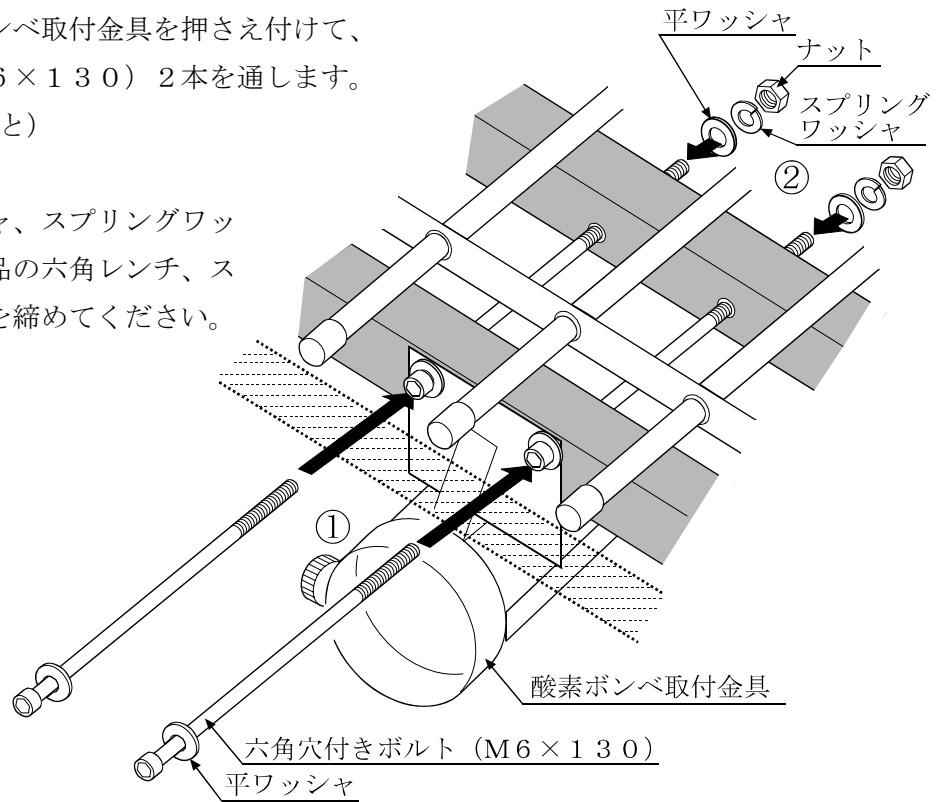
ンベ取付金具を押さえ付けて、
6×130）2本を通します。
と）

ァ、スプリングワッ
品の六角レンチ、ス
を締めてください。

平ワッシャ
ナット
スプリング
ワッシャ
②
①
酸素ボンベ取付金具
六角穴付きボルト（M6×130）
平ワッシャ